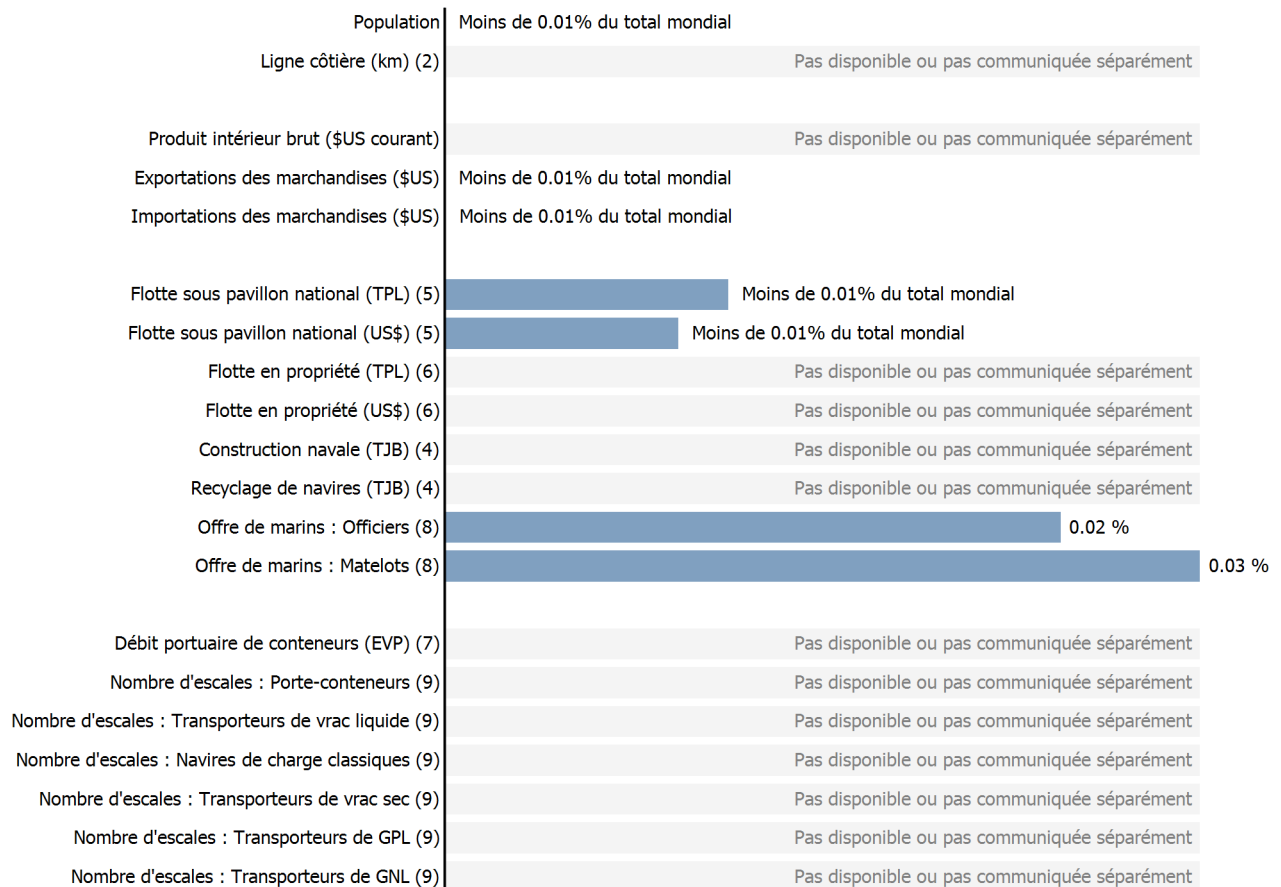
Population | Moins de 0.01% du total mondial
Ligne côtière (km) (2) | Pas disponible ou pas communiquée séparément

Produit intérieur brut ($US courant) | Pas disponible ou pas communiquée séparément
Exportations des marchandises ($US) | Moins de 0.01% du total mondial
Importations des marchandises ($US) | Moins de 0.01% du total mondial

Flotte sous pavillon national (TPL) (5) | Moins de 0.01% du total mondial
Flotte sous pavillon national (US$) (5) | Moins de 0.01% du total mondial
Flotte en propriété (TPL) (6) | Pas disponible ou pas communiquée séparément
Flotte en propriété (US$) (6) | Pas disponible ou pas communiquée séparément
Construction navale (TJB) (4) | Pas disponible ou pas communiquée séparément
Recyclage de navires (TJB) (4) | Pas disponible ou pas communiquée séparément
Offre de marins : Officiers (8) | 0.02 %
Offre de marins : Matelots (8) | 0.03 %

Débit portuaire de conteneurs (EVP) (7) | Pas disponible ou pas communiquée séparément
Nombre d'escales : Porte-conteneurs (9) | Pas disponible ou pas communiquée séparément
Nombre d'escales : Transporteurs de vrac liquide (9) | Pas disponible ou pas communiquée séparément
Nombre d'escales : Navires de charge classiques (9) | Pas disponible ou pas communiquée séparément
Nombre d'escales : Transporteurs de vrac sec (9) | Pas disponible ou pas communiquée séparément
Nombre d'escales : Transporteurs de GPL (9) | Pas disponible ou pas communiquée séparément
Nombre d'escales : Transporteurs de GNL (9) | Pas disponible ou pas communiquée séparément